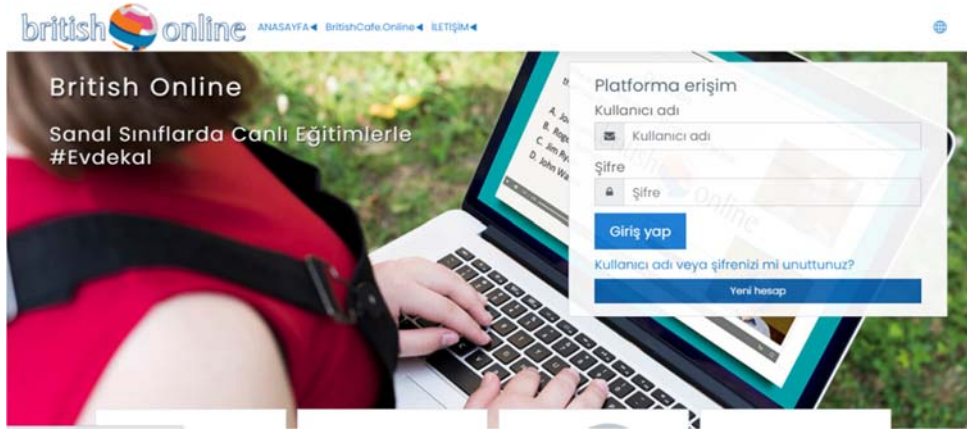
british online ANASAYFA◂ BritishCafe.Online◂ İLETİŞİM◂

British Online

Sanal Sınıflarda Canlı Eğitimlerle #Evdekal

Platforma erişim

Kullanıcı adı

Kullanıcı adı

Şifre

Şifre

Giriş yap

Kullanıcı adı veya şifrenizi mi unuttunuz?

Yeni hesap